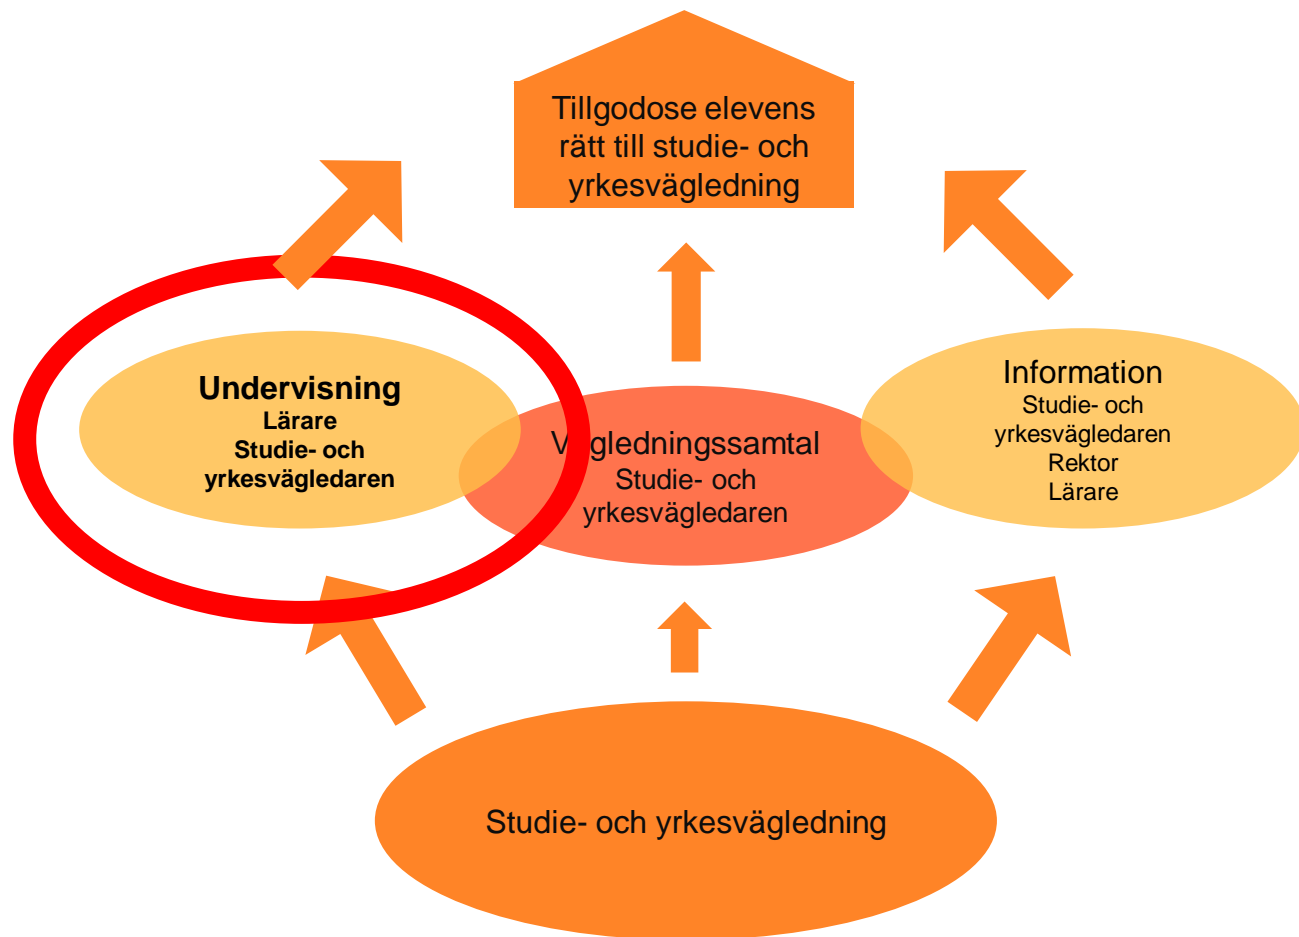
Tillgodose elevens rätt till studie- och yrkesvägledning

Undervisning
Lärare
Studie- och yrkesvägledaren

V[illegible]gledningssamtal
Studie- och yrkesvägledaren

Information
Studie- och yrkesvägledaren
Rektor
Lärare

Studie- och yrkesvägledning